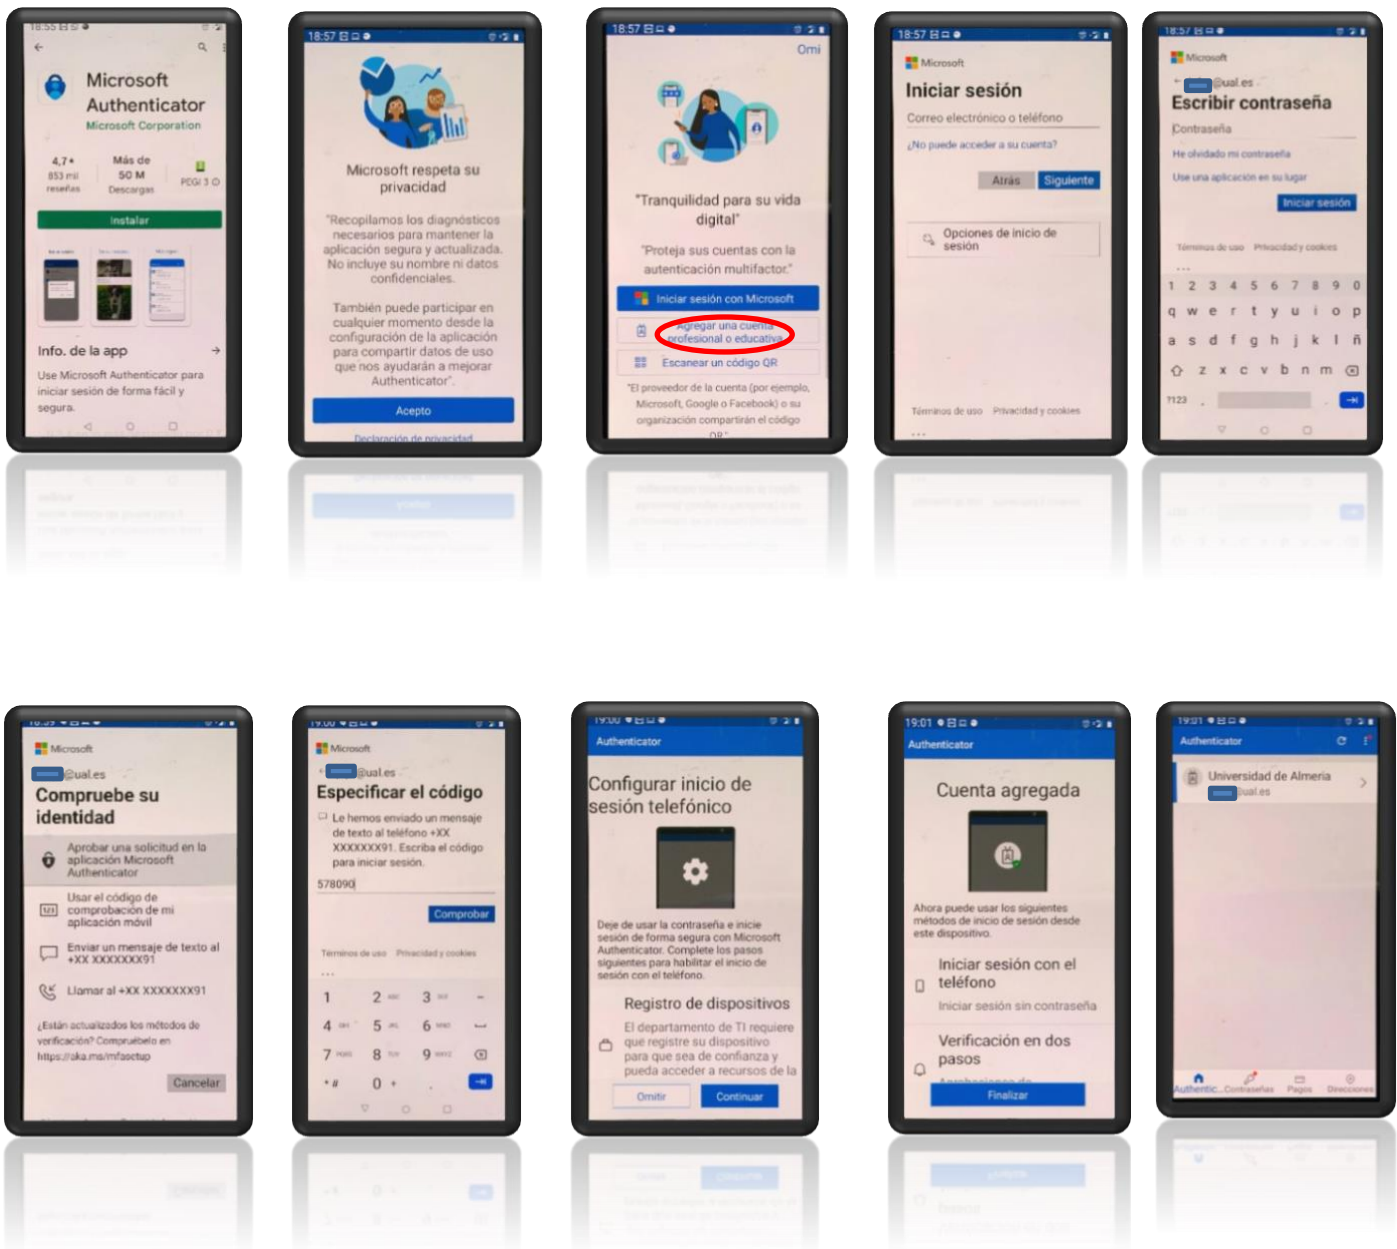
18:55

Microsoft Authenticator
Microsoft Corporation

4,7★ 853 mil reseñas | Más de 50 M Descargas | PEGI 3

Instalar

Info. de la app →

Use Microsoft Authenticator para iniciar sesión de forma fácil y segura.

18:57

Microsoft respeta su privacidad

"Recopilamos los diagnósticos necesarios para mantener la aplicación segura y actualizada. No incluye su nombre ni datos confidenciales.

También puede participar en cualquier momento desde la configuración de la aplicación para compartir datos de uso que nos ayudarán a mejorar Authenticator".

Acepto

Declaración de privacidad

18:57

Omi

"Tranquilidad para su vida digital"

"Proteja sus cuentas con la autenticación multifactor"

Iniciar sesión con Microsoft

Agregar una cuenta profesional o educativa

Escanear un código QR

"El proveedor de la cuenta (por ejemplo, Microsoft, Google o Facebook) o su organización compartirán el código QR."

18:57

Microsoft

Iniciar sesión

Correo electrónico o teléfono

¿No puede acceder a su cuenta?

Atrás Siguiente

Opciones de inicio de sesión

Términos de uso Privacidad y cookies

...

18:57

Microsoft

← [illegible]@ual.es

Escribir contraseña

Contraseña

He olvidado mi contraseña

Use una aplicación en su lugar

Iniciar sesión

Términos de uso Privacidad y cookies

...

1 2 3 4 5 6 7 8 9 0
q w e r t y u i o p
a s d f g h j k l ñ
z x c v b n m
?123

Microsoft

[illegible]@ual.es

Compruebe su identidad

Aprobar una solicitud en la aplicación Microsoft Authenticator

Usar el código de comprobación de mi aplicación móvil

Enviar un mensaje de texto al +XX XXXXXXX91

Llamar al +XX XXXXXXX91

¿Están actualizados los métodos de verificación? Compruébelo en https://aka.ms/mfasetup

Cancelar

19:00

Microsoft

← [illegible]@ual.es

Especificar el código

Le hemos enviado un mensaje de texto al teléfono +XX XXXXXXX91. Escriba el código para iniciar sesión.

578090

Comprobar

Términos de uso Privacidad y cookies

...

1 2 3
4 5 6
7 8 9
* # 0 +

19:00

Authenticator

Configurar inicio de sesión telefónico

Deje de usar la contraseña e inicie sesión de forma segura con Microsoft Authenticator. Complete los pasos siguientes para habilitar el inicio de sesión con el teléfono.

Registro de dispositivos

El departamento de TI requiere que registre su dispositivo para que sea de confianza y pueda acceder a recursos de la

Omitir Continuar

19:01

Authenticator

Cuenta agregada

Ahora puede usar los siguientes métodos de inicio de sesión desde este dispositivo.

Iniciar sesión con el teléfono

Iniciar sesión sin contraseña

Verificación en dos pasos

Finalizar

19:01

Authenticator

Universidad de Almeria
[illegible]@ual.es

Authentic... Contraseñas Pagos Direcciones